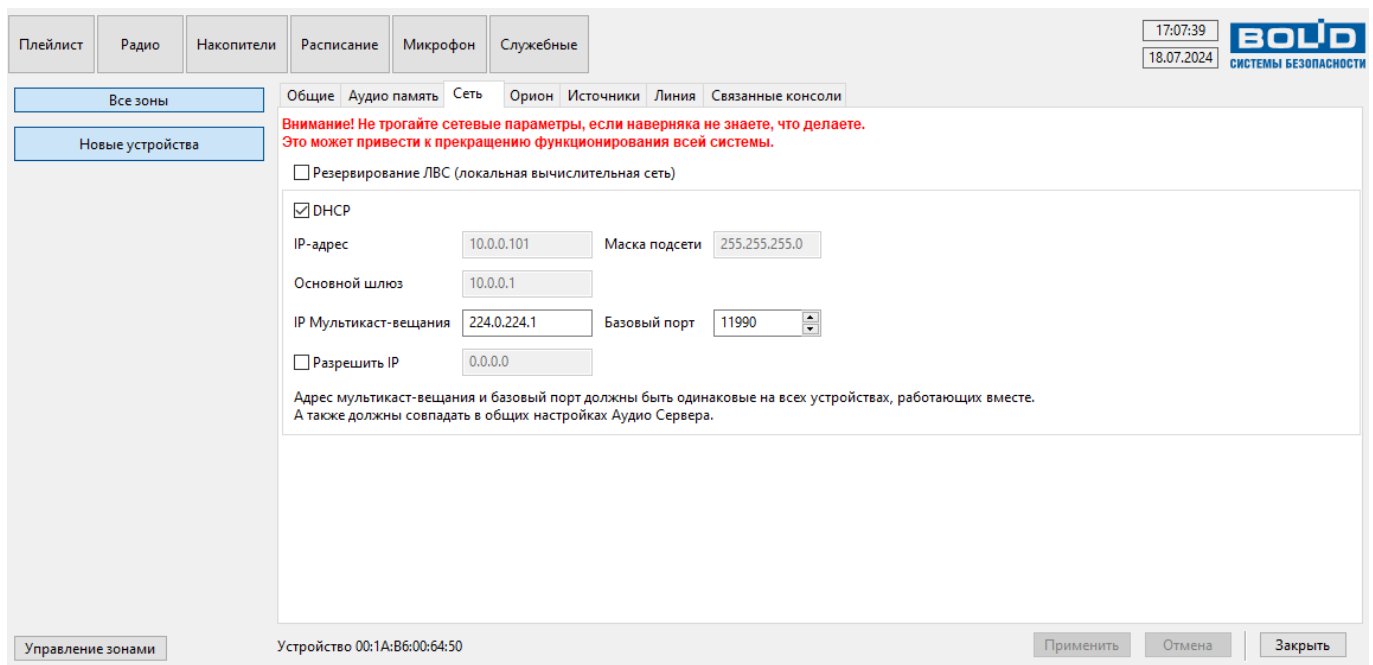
Плейлист | Радио | Накопители | Расписание | Микрофон | Служебные

17:07:39
18.07.2024

BOLID
СИСТЕМЫ БЕЗОПАСНОСТИ

Все зоны

Новые устройства

Общие | Аудио память | Сеть | Орион | Источники | Линия | Связанные консоли

Внимание! Не трогайте сетевые параметры, если наверняка не знаете, что делаете.
Это может привести к прекращению функционирования всей системы.

Резервирование ЛВС (локальная вычислительная сеть)

DHCP

IP-адрес 10.0.0.101 Маска подсети 255.255.255.0

Основной шлюз 10.0.0.1

IP Мультикаст-вещания 224.0.224.1 Базовый порт 11990

Разрешить IP 0.0.0.0

Адрес мультикаст-вещания и базовый порт должны быть одинаковые на всех устройствах, работающих вместе.
А также должны совпадать в общих настройках Аудио Сервера.

Управление зонами

Устройство 00:1A:B6:00:64:50

Применить | Отмена | Закрыть